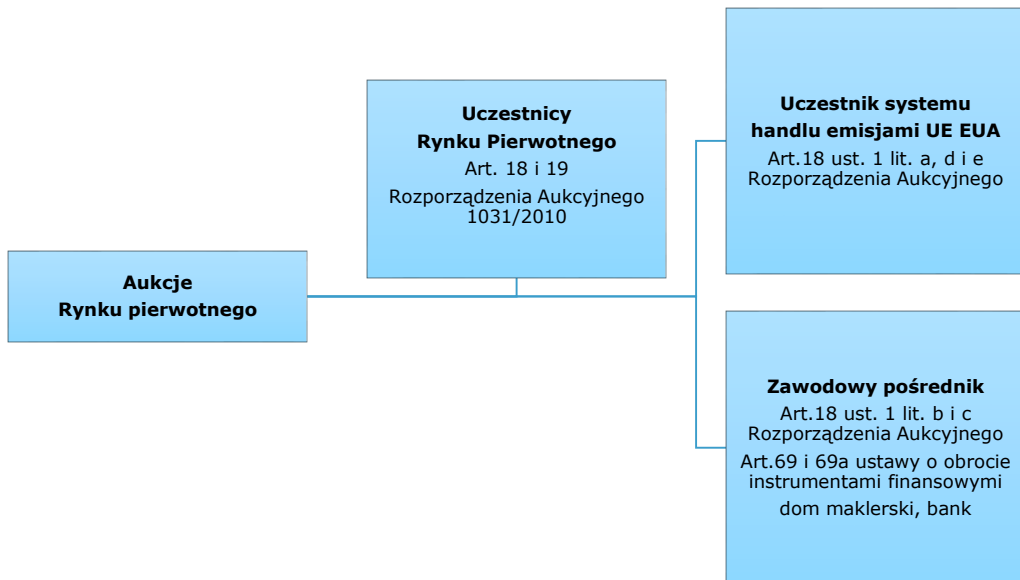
Aukcje
Rynku pierwotnego

Uczestnicy
Rynku Pierwotnego
Art. 18 i 19
Rozporządzenia Aukcyjnego 1031/2010

Uczestnik systemu handlu emisjami UE EUA
Art.18 ust. 1 lit. a, d i e Rozporządzenia Aukcyjnego

Zawodowy pośrednik
Art.18 ust. 1 lit. b i c Rozporządzenia Aukcyjnego
Art.69 i 69a ustawy o obrocie instrumentami finansowymi
dom maklerski, bank